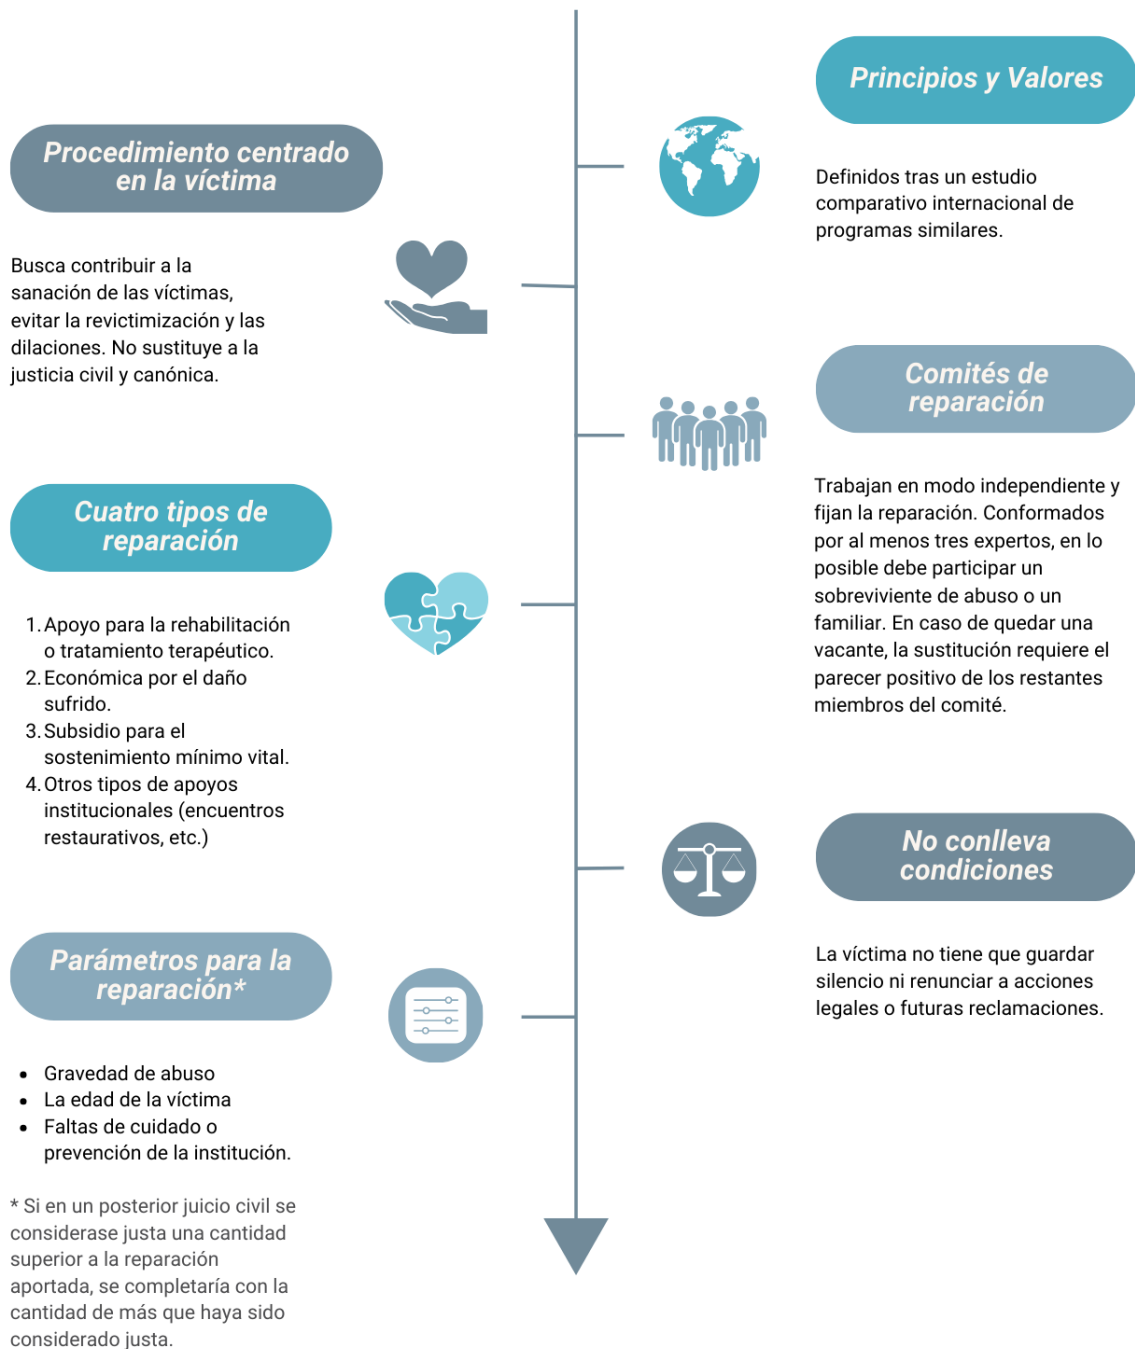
Principios y Valores

Definidos tras un estudio comparativo internacional de programas similares.

Procedimiento centrado en la víctima

Busca contribuir a la sanación de las víctimas, evitar la revictimización y las dilaciones. No sustituye a la justicia civil y canónica.

Comités de reparación

Trabajan en modo independiente y fijan la reparación. Conformados por al menos tres expertos, en lo posible debe participar un sobreviviente de abuso o un familiar. En caso de quedar una vacante, la sustitución requiere el parecer positivo de los restantes miembros del comité.

Cuatro tipos de reparación

1. Apoyo para la rehabilitación o tratamiento terapéutico.
2. Económica por el daño sufrido.
3. Subsidio para el sostenimiento mínimo vital.
4. Otros tipos de apoyos institucionales (encuentros restaurativos, etc.)

No conlleva condiciones

La víctima no tiene que guardar silencio ni renunciar a acciones legales o futuras reclamaciones.

Parámetros para la reparación*

- Gravedad de abuso
- La edad de la víctima
- Faltas de cuidado o prevención de la institución.

* Si en un posterior juicio civil se considerase justa una cantidad superior a la reparación aportada, se completaría con la cantidad de más que haya sido considerado justa.